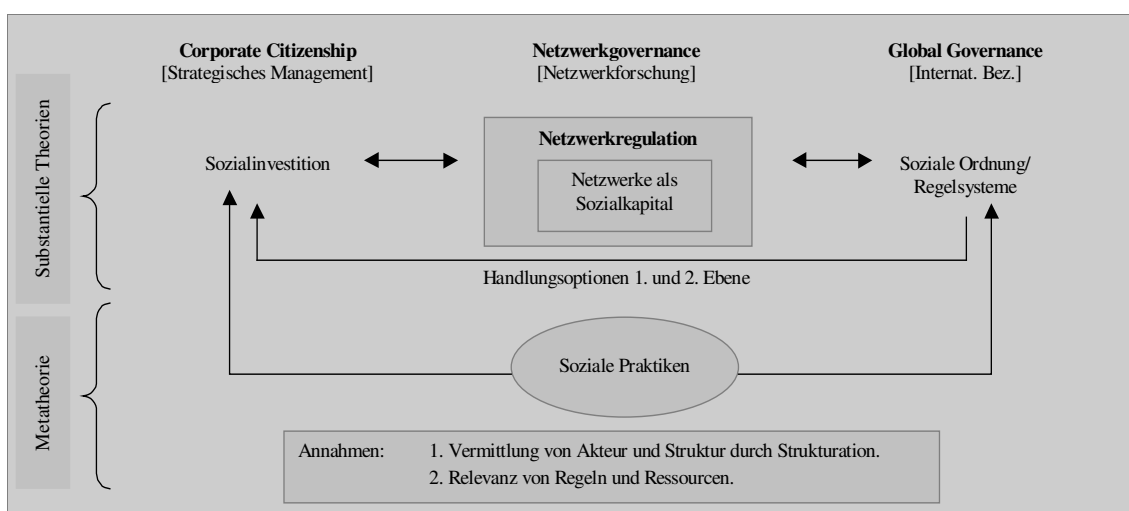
Corporate Citizenship
[Strategisches Management]

Netzwerkgovernance
[Netzwerkforschung]

Global Governance
[Internat. Bez.]

Substantielle Theorien

Sozialinvestition

Netzwerkregulation

Netzwerke als Sozialkapital

Soziale Ordnung/ Regelsysteme

Handlungsoptionen 1. und 2. Ebene

Metatheorie

Soziale Praktiken

Annahmen: 1. Vermittlung von Akteur und Struktur durch Strukturation.
2. Relevanz von Regeln und Ressourcen.